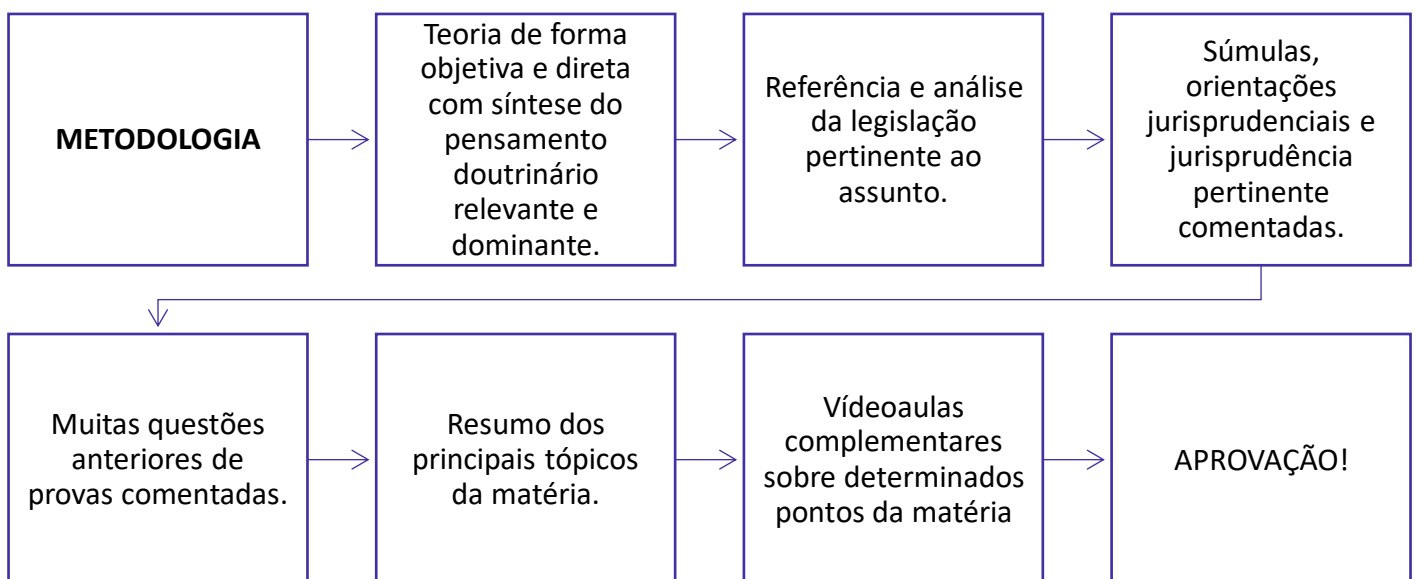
METODOLOGIA

Teoria de forma objetiva e direta com síntese do pensamento doutrinário relevante e dominante.

Referência e análise da legislação pertinente ao assunto.

Súmulas, orientações jurisprudenciais e jurisprudência pertinente comentadas.

Muitas questões anteriores de provas comentadas.

Resumo dos principais tópicos da matéria.

Vídeoaulas complementares sobre determinados pontos da matéria

APROVAÇÃO!